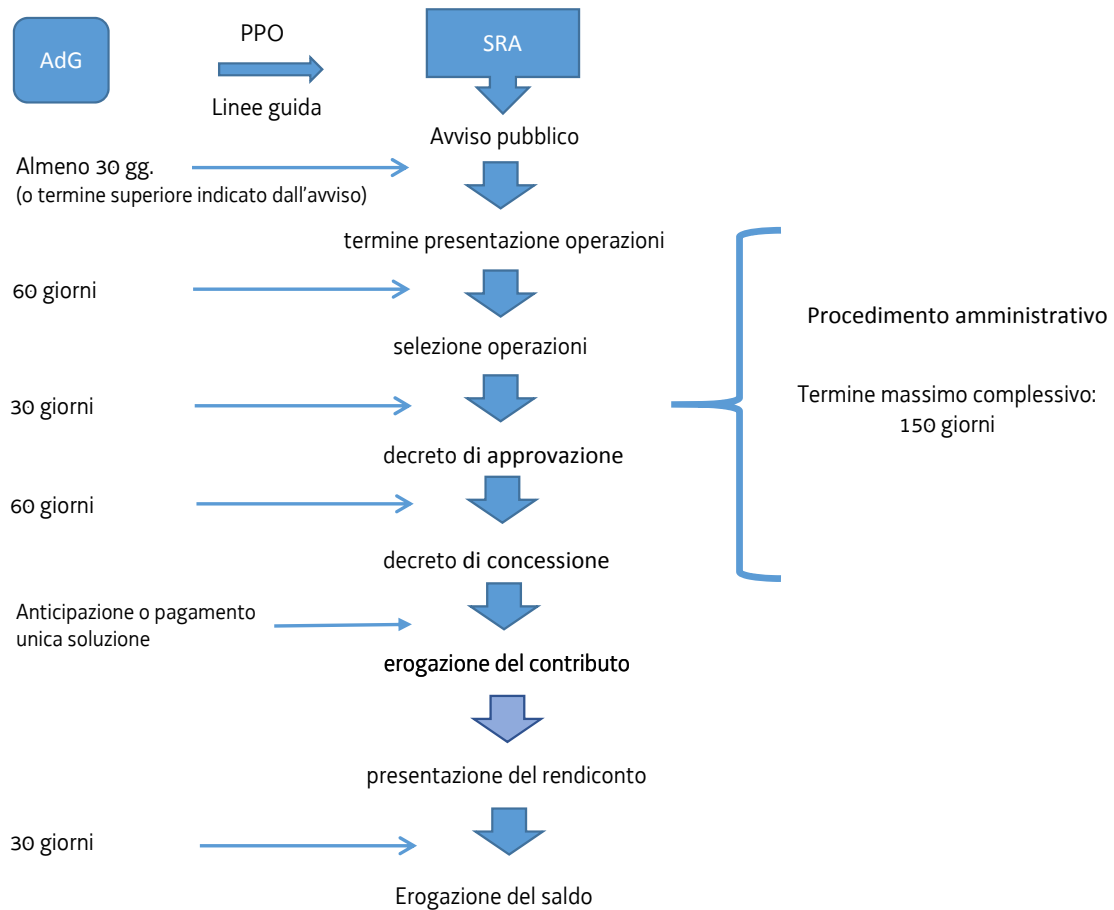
AdG

PPO

Linee guida

SRA

Avviso pubblico

Almeno 30 gg.
(o termine superiore indicato dall'avviso)

termine presentazione operazioni

60 giorni

selezione operazioni

30 giorni

decreto di approvazione

60 giorni

decreto di concessione

Procedimento amministrativo

Termine massimo complessivo: 150 giorni

Anticipazione o pagamento unica soluzione

erogazione del contributo

presentazione del rendiconto

30 giorni

Erogazione del saldo